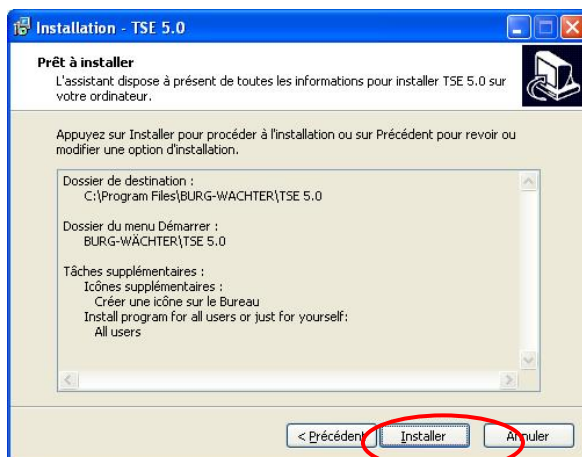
Installation - TSE 5.0

Prêt à installer
L'assistant dispose à présent de toutes les informations pour installer TSE 5.0 sur votre ordinateur.

Appuyez sur Installer pour procéder à l'installation ou sur Précédent pour revoir ou modifier une option d'installation.

Dossier de destination :
C:\Program Files\BURG-WACHTER\TSE 5.0

Dossier du menu Démarrer :
BURG-WÄCHTER\TSE 5.0

Tâches supplémentaires :
Icônes supplémentaires :
Créer une icône sur le Bureau
Install program for all users or just for yourself:
All users

< Précédent | Installer | Annuler